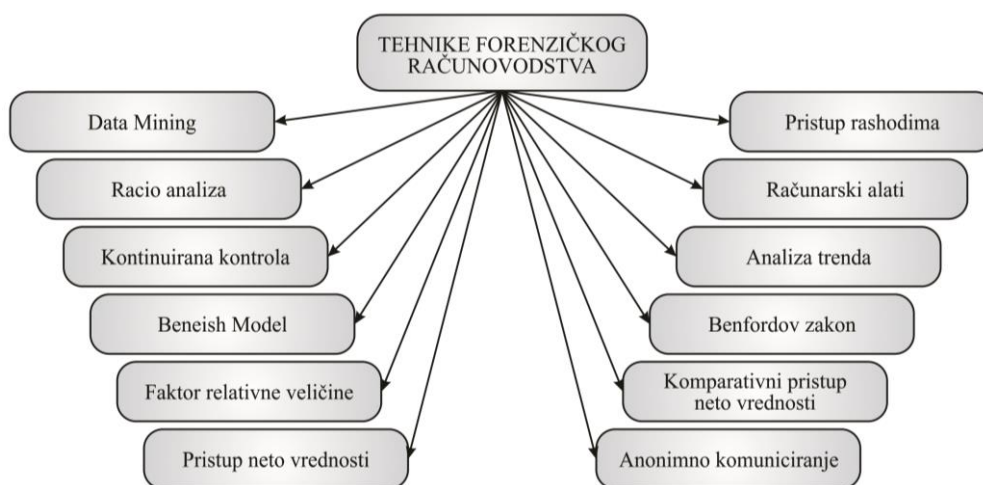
TEHNIKE FORENZIČKOG RAČUNOVODSTVA

Data Mining

Racio analiza

Kontinuirana kontrola

Beneish Model

Faktor relativne veličine

Pristup neto vrednosti

Pristup rashodima

Računarski alati

Analiza trenda

Benfordov zakon

Komparativni pristup neto vrednosti

Anonimno komuniciranje